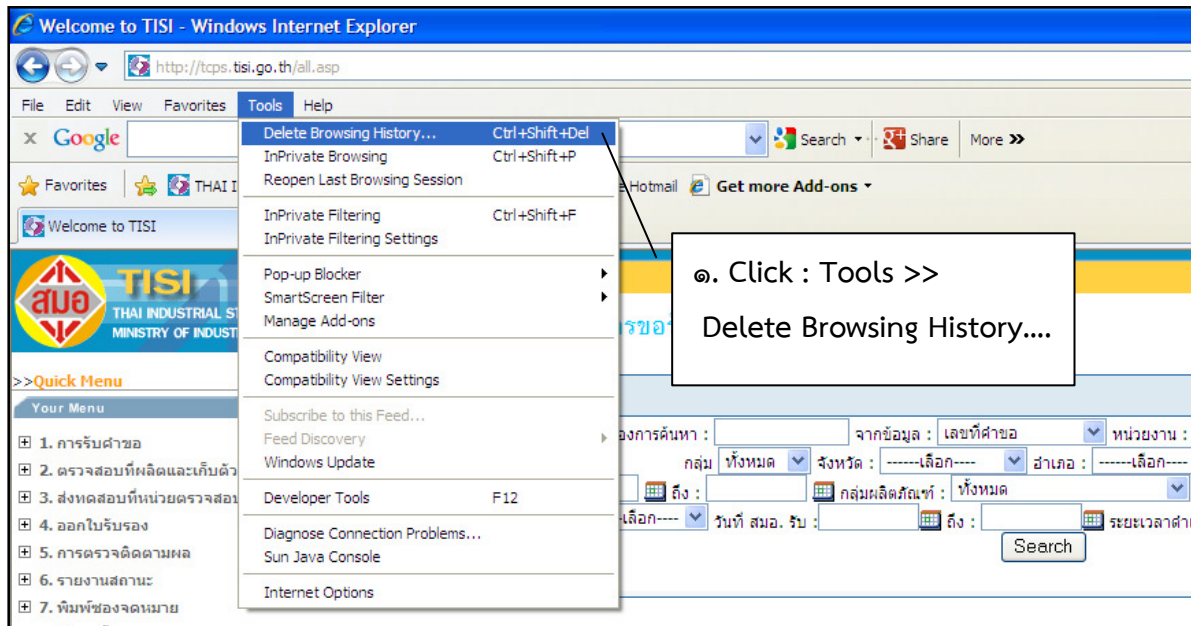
Welcome to TISI - Windows Internet Explorer

http://tcps.tisi.go.th/all.asp

File Edit View Favorites Tools Help

Google

Search Share More »

Favorites THAI I Hotmail Get more Add-ons

Welcome to TISI

Delete Browsing History... Ctrl+Shift+Del
InPrivate Browsing Ctrl+Shift+P
Reopen Last Browsing Session
InPrivate Filtering Ctrl+Shift+F
InPrivate Filtering Settings
Pop-up Blocker
SmartScreen Filter
Manage Add-ons
Compatibility View
Compatibility View Settings
Subscribe to this Feed...
Feed Discovery
Windows Update
Developer Tools F12
Diagnose Connection Problems...
Sun Java Console
Internet Options

๑. Click : Tools >>
Delete Browsing History....

สมอ TISI
THAI INDUSTRIAL ST
MINISTRY OF INDUST

>>Quick Menu
Your Menu
1. การรับคำขอ
2. ตรวจสอบที่ผลิตและเก็บตัว
3. ส่งทดสอบที่หน่วยตรวจสอบ
4. ออกใบรับรอง
5. การตรวจติดตามผล
6. รายงานสถานะ
7. พิมพ์ซองจดหมาย

รขอ

องการค้นหา : จากข้อมูล : เลขที่คำขอ หน่วยงาน :
กลุ่ม ทั้งหมด จังหวัด : ------เลือก---- อำเภอ : ------เลือก---
ถึง : กลุ่มผลิตภัณฑ์ : ทั้งหมด
-เลือก---- วันที่ สมอ. รับ : ถึง : ระยะเวลาดำ
Search